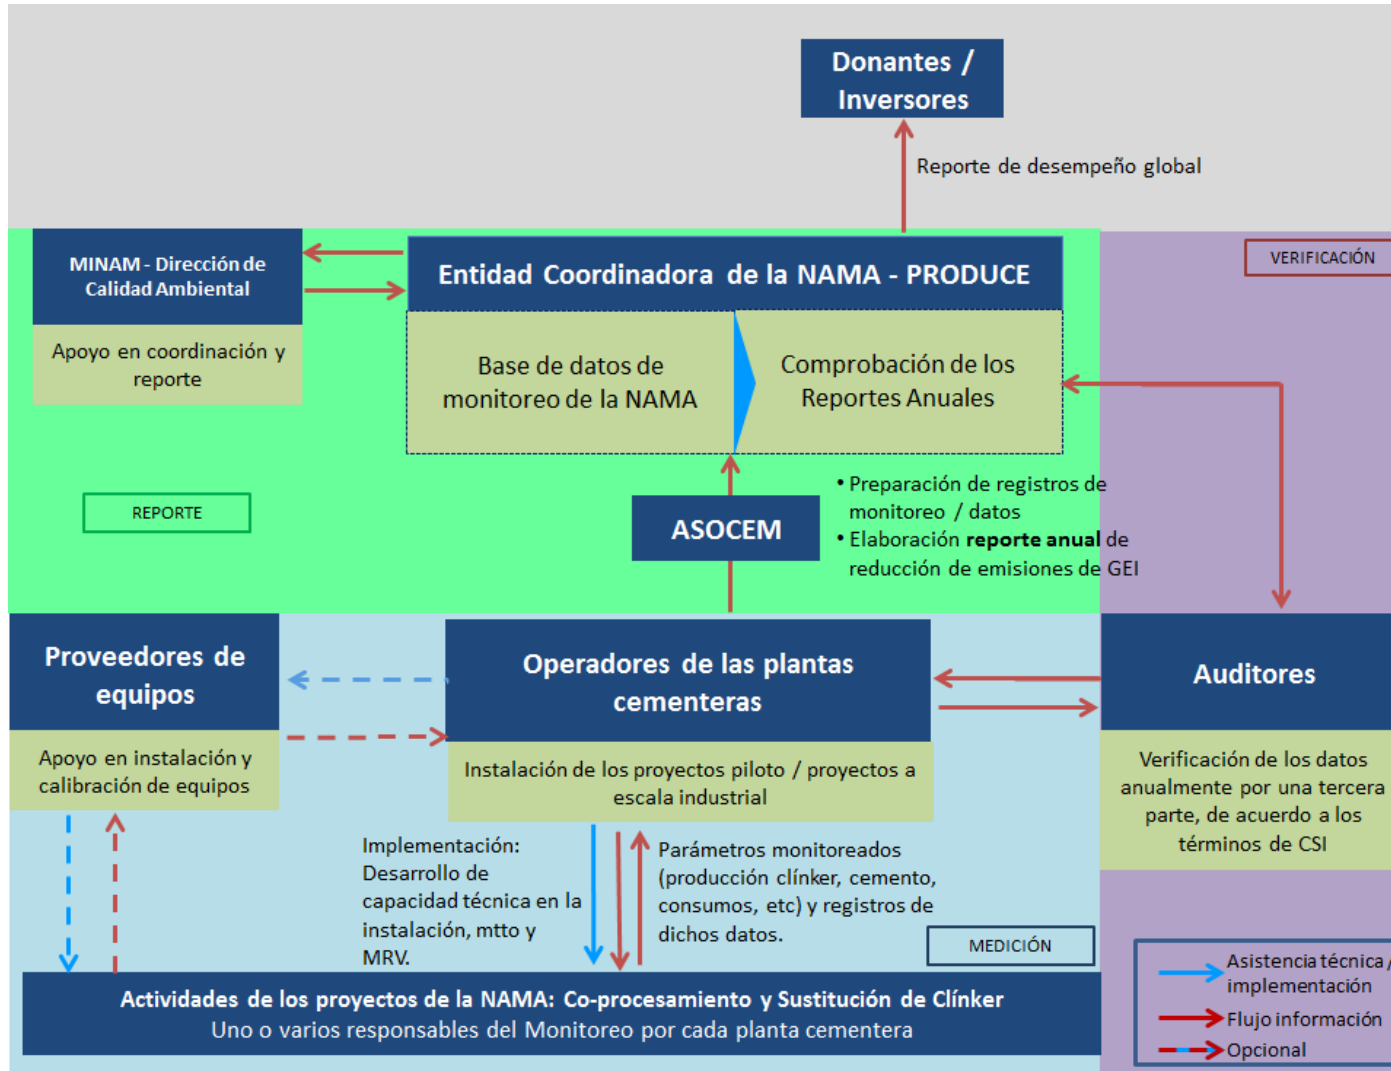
Donantes / Inversores

Reporte de desempeño global

MINAM - Dirección de Calidad Ambiental

Apoyo en coordinación y reporte

Entidad Coordinadora de la NAMA - PRODUCE

Base de datos de monitoreo de la NAMA

Comprobación de los Reportes Anuales

VERIFICACIÓN

REPORTE

ASOCEM

• Preparación de registros de monitoreo / datos
• Elaboración **reporte anual** de reducción de emisiones de GEI

Proveedores de equipos

Apoyo en instalación y calibración de equipos

Operadores de las plantas cementeras

Instalación de los proyectos piloto / proyectos a escala industrial

Auditores

Verificación de los datos anualmente por una tercera parte, de acuerdo a los términos de CSI

Implementación: Desarrollo de capacidad técnica en la instalación, mtto y MRV.

Parámetros monitoreados (producción clínker, cemento, consumos, etc) y registros de dichos datos.

MEDICIÓN

Actividades de los proyectos de la NAMA: Co-procesamiento y Sustitución de Clínker
Uno o varios responsables del Monitoreo por cada planta cementera

Asistencia técnica / implementación
Flujo información
Opcional